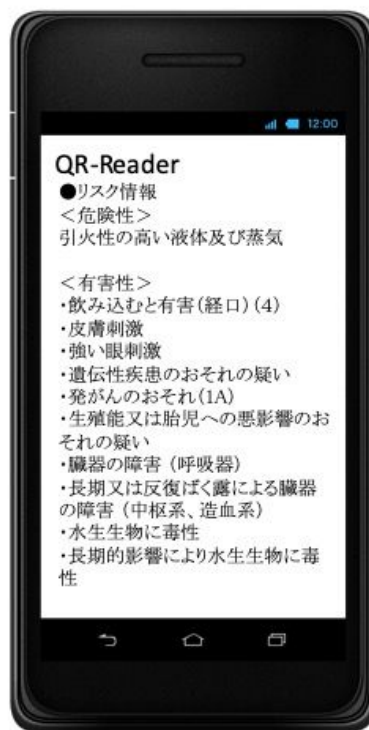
12:00

QR-Reader
●リスク情報
＜危険性＞
引火性の高い液体及び蒸気

＜有害性＞
・飲み込むと有害（経口）(4)
・皮膚刺激
・強い眼刺激
・遺伝性疾患のおそれの疑い
・発がんのおそれ(1A)
・生殖能又は胎児への悪影響のおそれの疑い
・臓器の障害（呼吸器）
・長期又は反復ばく露による臓器の障害（中枢系、造血系）
・水生生物に毒性
・長期的影響により水生生物に毒性